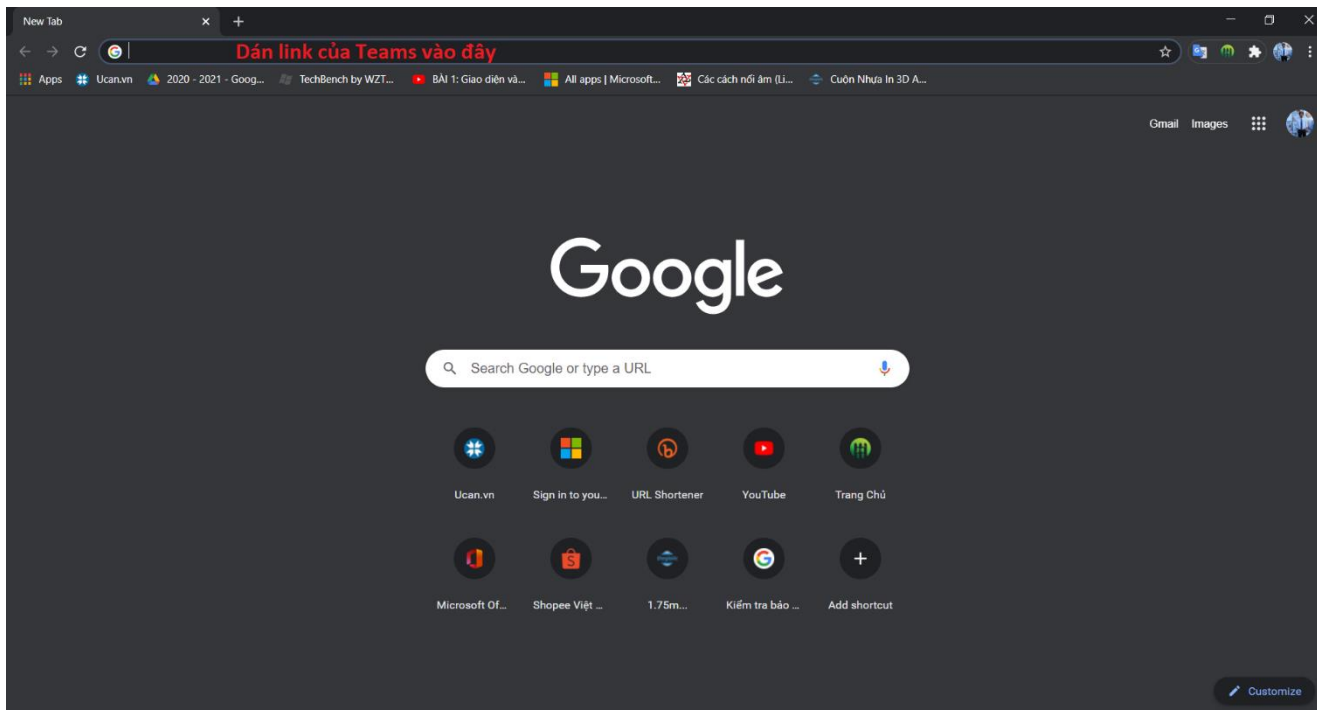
New Tab

Dán link của Teams vào đây

Apps Ucan.vn 2020 - 2021 - Goog... TechBench by WZT... BÀI 1: Giao diện và... All apps | Microsoft... Các cách nối âm (Li... Cuộn Nhựa In 3D A...

Gmail Images

Google

Search Google or type a URL

Ucan.vn
Sign in to you...
URL Shortener
YouTube
Trang Chủ
Microsoft Of...
Shopee Việt ...
1.75m...
Kiểm tra bảo ...
Add shortcut

Customize